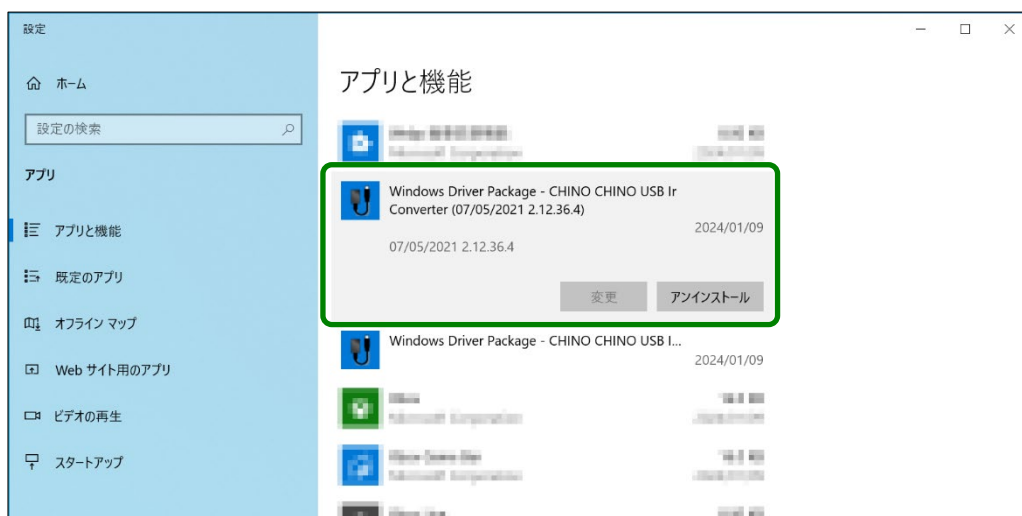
設定

ホーム

設定の検索

アプリ

アプリと機能

既定のアプリ

オフライン マップ

Web サイト用のアプリ

ビデオの再生

スタートアップ

アプリと機能

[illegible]
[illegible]

Windows Driver Package - CHINO CHINO USB Ir Converter (07/05/2021 2.12.36.4)
2024/01/09
07/05/2021 2.12.36.4

変更 アンインストール

Windows Driver Package - CHINO CHINO USB I...
2024/01/09

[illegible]
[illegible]

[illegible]
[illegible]